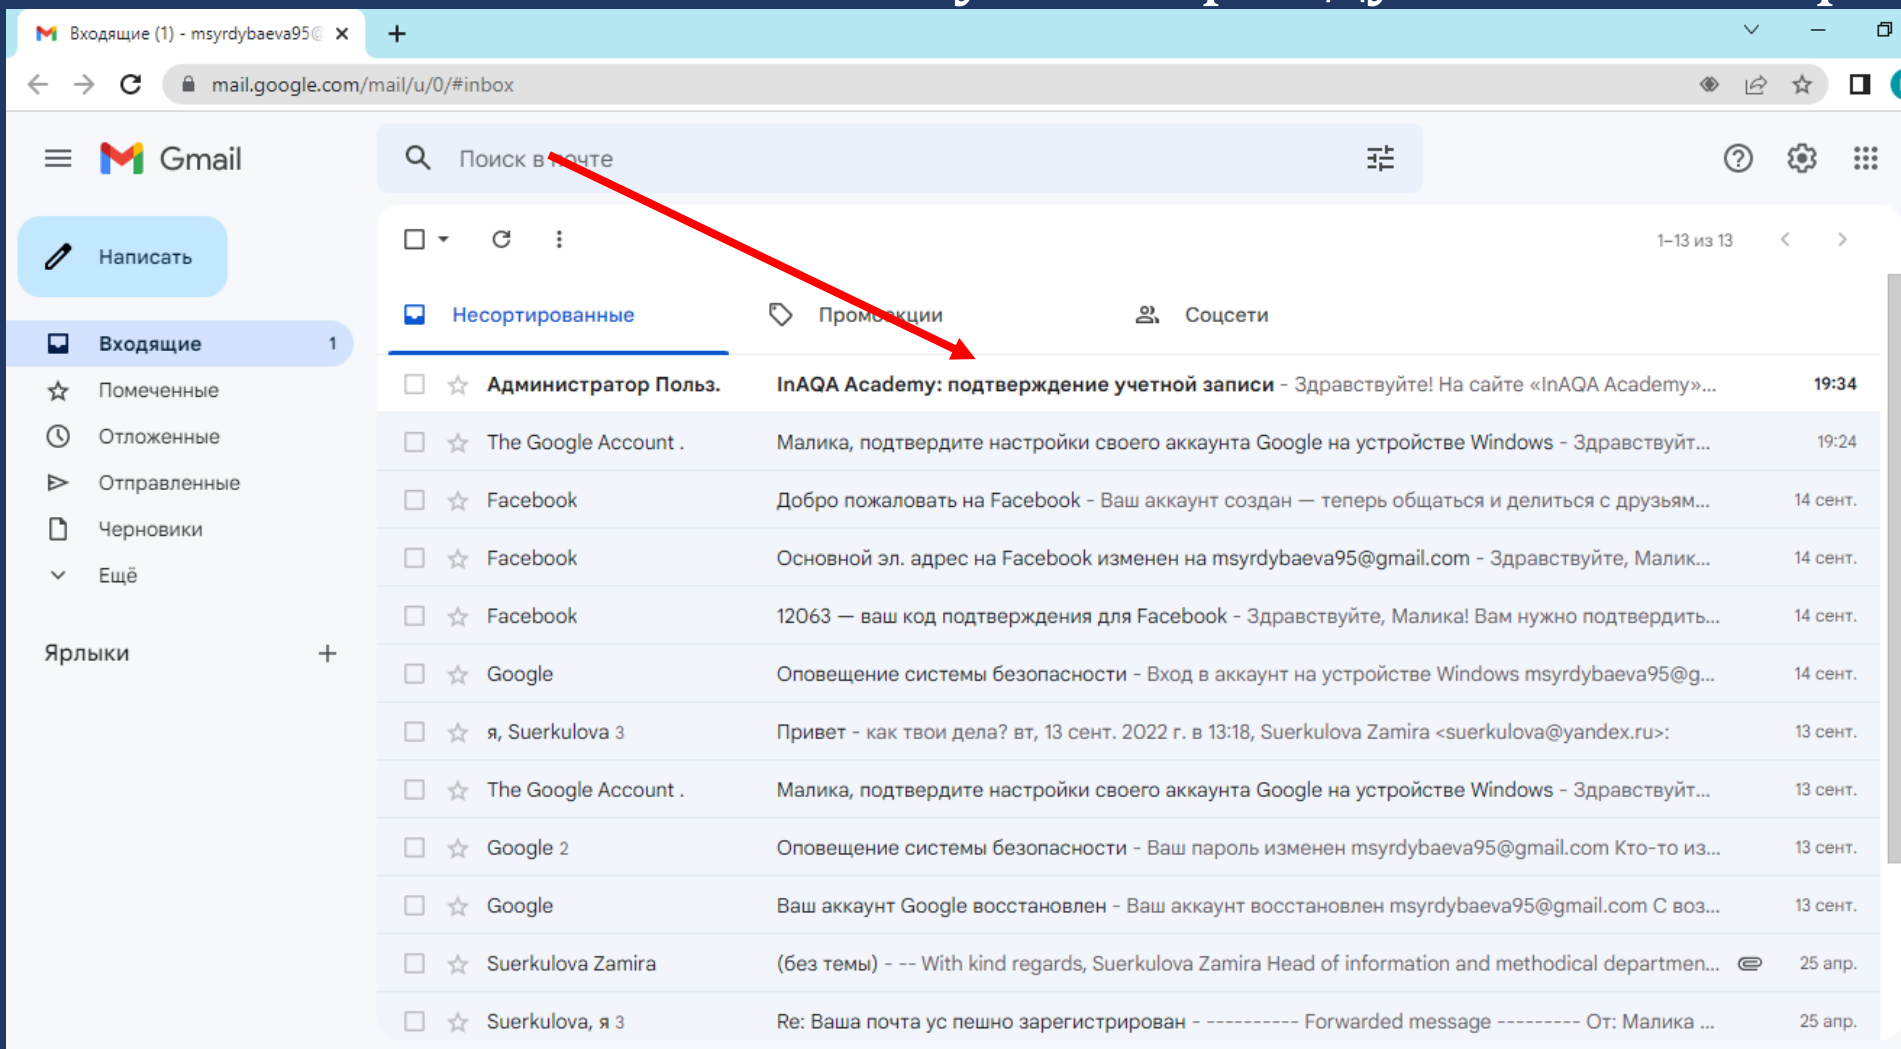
Входящие (1) - msyrdybaeva95@

mail.google.com/mail/u/0/#inbox

Gmail

Поиск в почте

Написать

Входящие 1

Помеченные

Отложенные

Отправленные

Черновики

Ещё

Ярлыки +

1–13 из 13

Несортированные

Промоакции

Соцсети

| | | |
|---|---|---|
| Администратор Польз. | InAQA Academy: подтверждение учетной записи - Здравствуйте! На сайте «InAQA Academy»... | 19:34 |
| The Google Account . | Малика, подтвердите настройки своего аккаунта Google на устройстве Windows - Здравствуйт... | 19:24 |
| Facebook | Добро пожаловать на Facebook - Ваш аккаунт создан — теперь общаться и делиться с друзьям... | 14 сент. |
| Facebook | Основной эл. адрес на Facebook изменен на msyrdybaeva95@gmail.com - Здравствуйте, Малик... | 14 сент. |
| Facebook | 12063 — ваш код подтверждения для Facebook - Здравствуйте, Малика! Вам нужно подтвердить... | 14 сент. |
| Google | Оповещение системы безопасности - Вход в аккаунт на устройстве Windows msyrdybaeva95@g... | 14 сент. |
| я, Suerkulova 3 | Привет - как твои дела? вт, 13 сент. 2022 г. в 13:18, Suerkulova Zamira <suerkulova@yandex.ru>: | 13 сент. |
| The Google Account . | Малика, подтвердите настройки своего аккаунта Google на устройстве Windows - Здравствуйт... | 13 сент. |
| Google 2 | Оповещение системы безопасности - Ваш пароль изменен msyrdybaeva95@gmail.com Кто-то из... | 13 сент. |
| Google | Ваш аккаунт Google восстановлен - Ваш аккаунт восстановлен msyrdybaeva95@gmail.com С воз... | 13 сент. |
| Suerkulova Zamira | (без темы) - -- With kind regards, Suerkulova Zamira Head of information and methodical departmen... | 25 апр. |
| Suerkulova, я 3 | Re: Ваша почта ус пешно зарегистрирован - ---------- Forwarded message --------- От: Малика ... | 25 апр. |